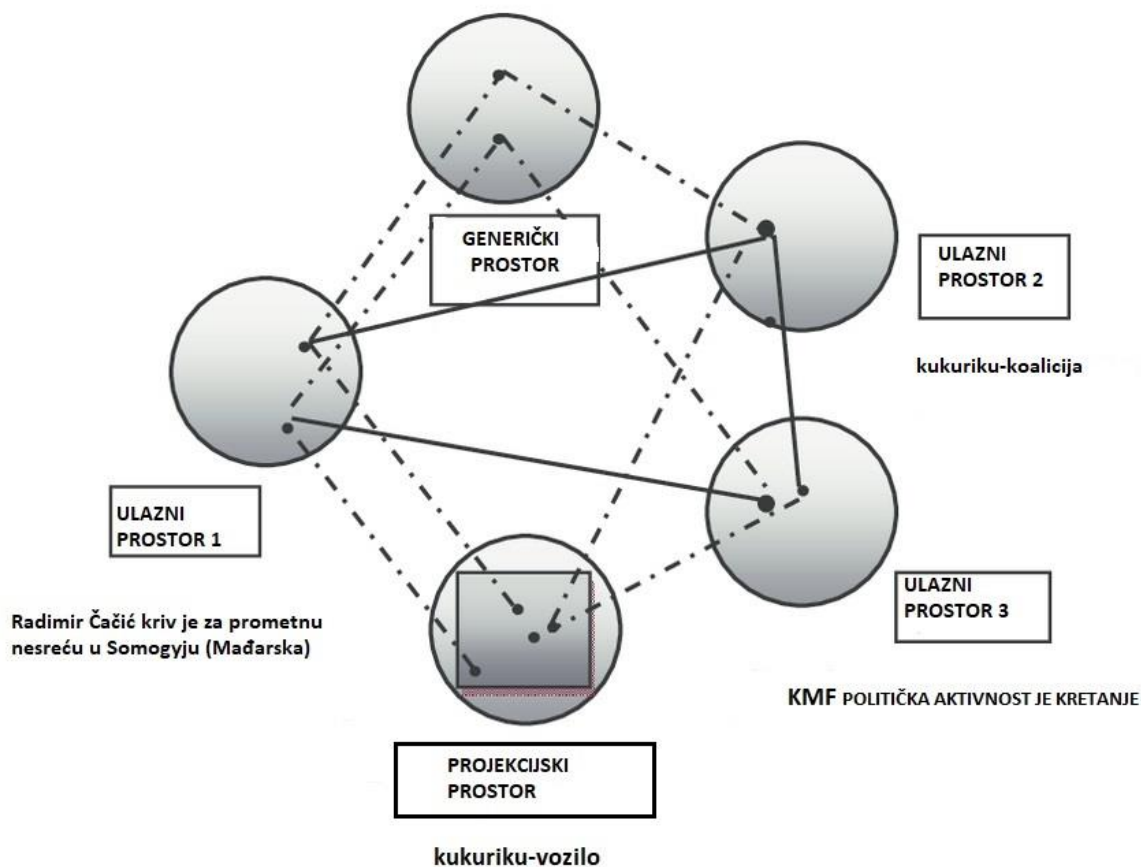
GENERIČKI PROSTOR

ULAZNI PROSTOR 2

kukuriku-koalicija

ULAZNI PROSTOR 1

Radimir Čačić kriv je za prometnu nesreću u Somogyju (Mađarska)

ULAZNI PROSTOR 3

KMF POLITIČKA AKTIVNOST JE KRETANJE

PROJEKCIJSKI PROSTOR

kukuriku-vozilo